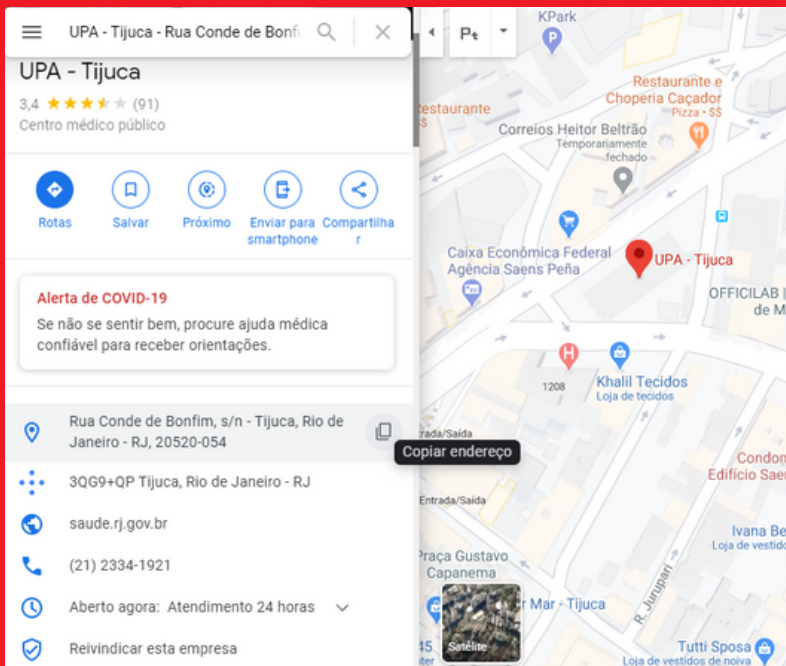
UPA - Tijuca - Rua Conde de Bonfi

UPA - Tijuca
3,4 (91)
Centro médico público

Rotas
Salvar
Próximo
Enviar para smartphone
Compartilhar

Alerta de COVID-19
Se não se sentir bem, procure ajuda médica confiável para receber orientações.

Rua Conde de Bonfim, s/n - Tijuca, Rio de Janeiro - RJ, 20520-054
Copiar endereço
3QG9+QP Tijuca, Rio de Janeiro - RJ
saude.rj.gov.br
(21) 2334-1921
Aberto agora: Atendimento 24 horas
Reivindicar esta empresa

KPark
Restaurante e Choperia Caçador
Pizza · $$
estaurante
$$
Correios Heitor Beltrão
Temporariamente fechado
Caixa Econômica Federal Agência Saens Peña
UPA - Tijuca
OFFICILAB
de M
1208
Khalil Tecidos
Loja de tecidos
Entrada/Saída
Entrada/Saída
Condom
Edifício Saer
Ivana Be
Loja de vestido
Praça Gustavo Capanema
R. Jurupari
Mar - Tijuca
Satélite
Tutti Sposa
Loja de vestidos de noiva
45